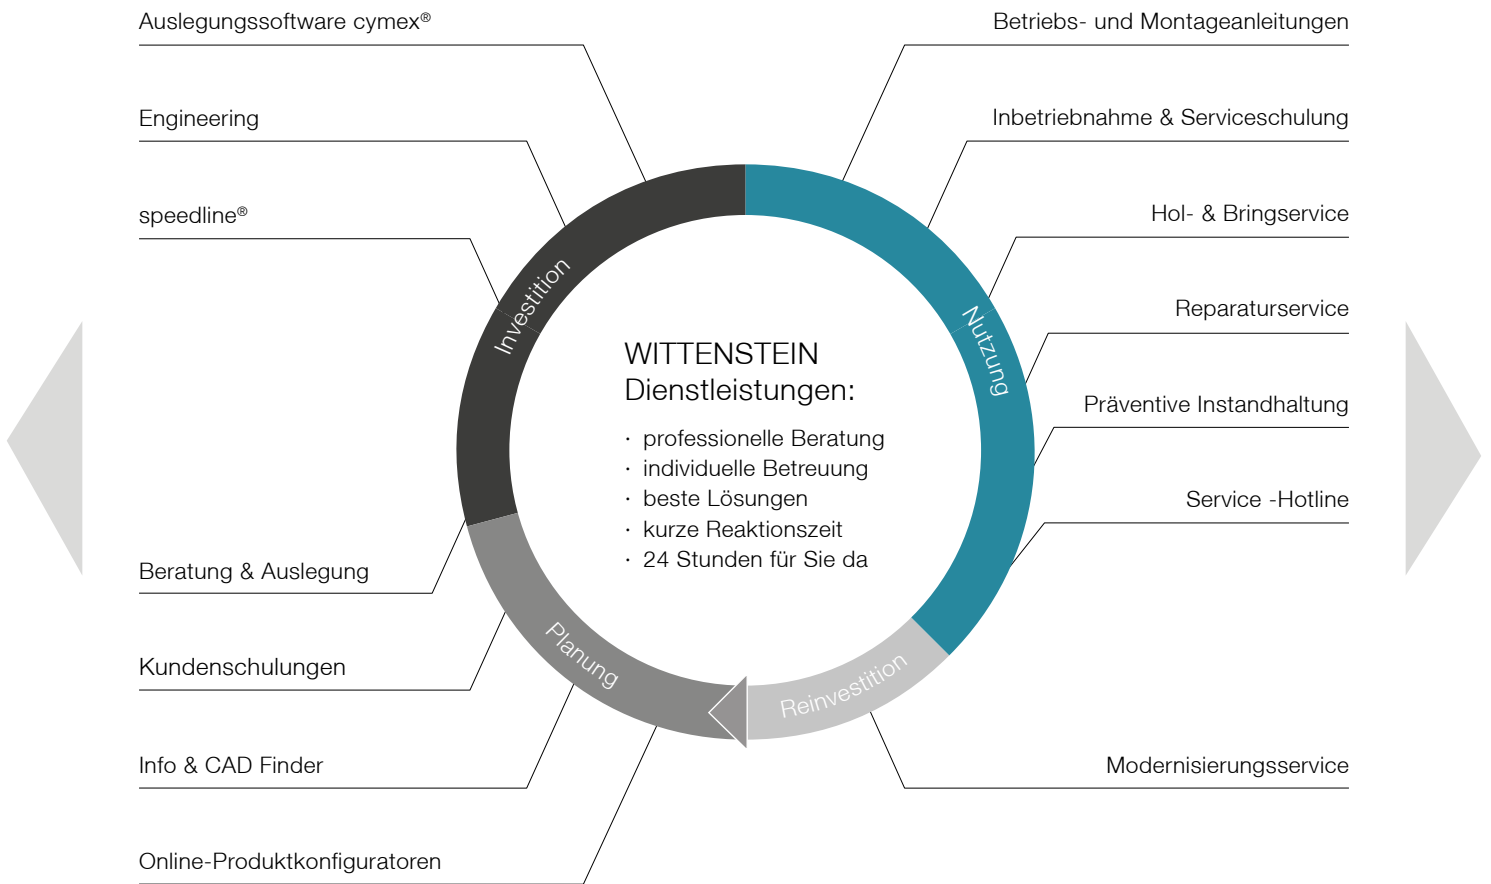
Auslegungssoftware cymex®

Engineering

speedline®

Beratung & Auslegung

Kundenschulungen

Info & CAD Finder

Online-Produktkonfiguratoren

Betriebs- und Montageanleitungen

Inbetriebnahme & Serviceschulung

Hol- & Bringservice

Reparaturservice

Präventive Instandhaltung

Service -Hotline

Modernisierungsservice

Investition

Nutzung

Reinvestition

Planung

WITTENSTEIN
Dienstleistungen:

· professionelle Beratung
· individuelle Betreuung
· beste Lösungen
· kurze Reaktionszeit
· 24 Stunden für Sie da